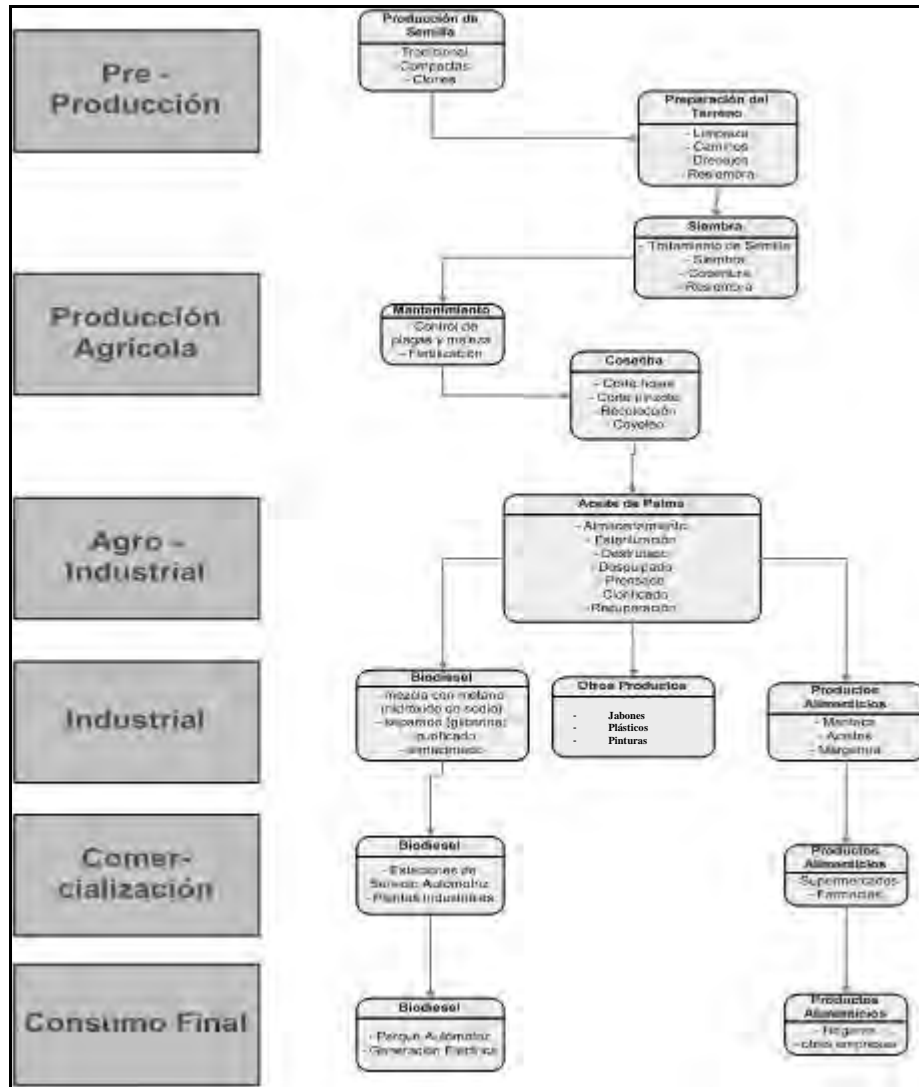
Pre - Producción

Producción de Semilla
- Tradicional
- Compactas
- Clones

Preparación del Terreno
- Limpieza
- Caminos
- Drenajes
- Resiembra

Siembra
- Tratamiento de Semilla
- Siembra
- Cobertura
- Resiembra

Producción Agrícola

Mantenimiento
- Control de plagas y maleza
- Fertilización

Cosecha
- Corte hojas
- Corte racimo
- Recolección
- Coyeteo

Agro - Industrial

Aceite de Palma
- Almacenamiento
- Esterilización
- Desfrutado
- Desopulpado
- Prensado
- Clarificado
- Recuperación

Industrial

Biodiesel
- mezcla con metano (hidróxido de sodio)
- separación (glicerina)
- purificado
- almacenado

Otros Productos
- Jabones
- Plásticos
- Pinturas

Productos Alimenticios
- Manteca
- Aceites
- Margarina

Comer-cialización

Biodiesel
- Estaciones de Servicio Automotriz
- Plantas Industriales

Productos Alimenticios
- Supermercados
- Farmacias

Consumo Final

Biodiesel
- Parque Automotor
- Generación Eléctrica

Productos Alimenticios
- Hogares
- otras empresas